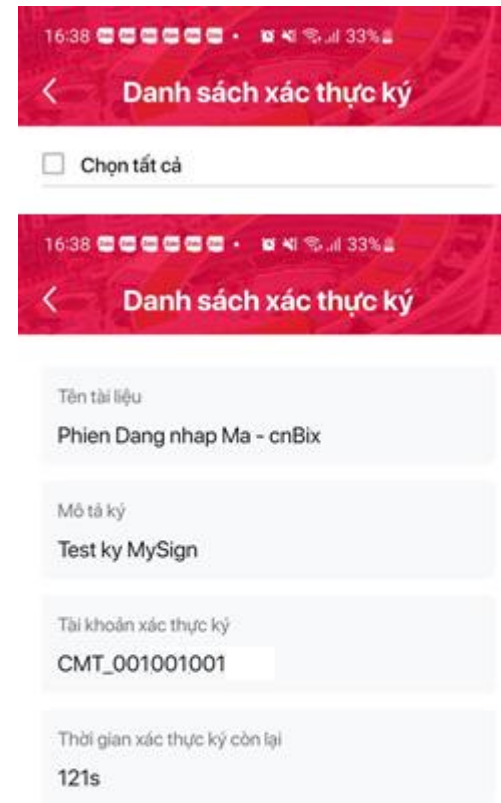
16:38 33%

Danh sách xác thực ký

Chọn tất cả

16:38 33%

Danh sách xác thực ký

Tên tài liệu
Phien Dang nhap Ma - cnBix

Mô tả ký
Test ky MySign

Tài khoản xác thực ký
CMT_001001001

Thời gian xác thực ký còn lại
121s